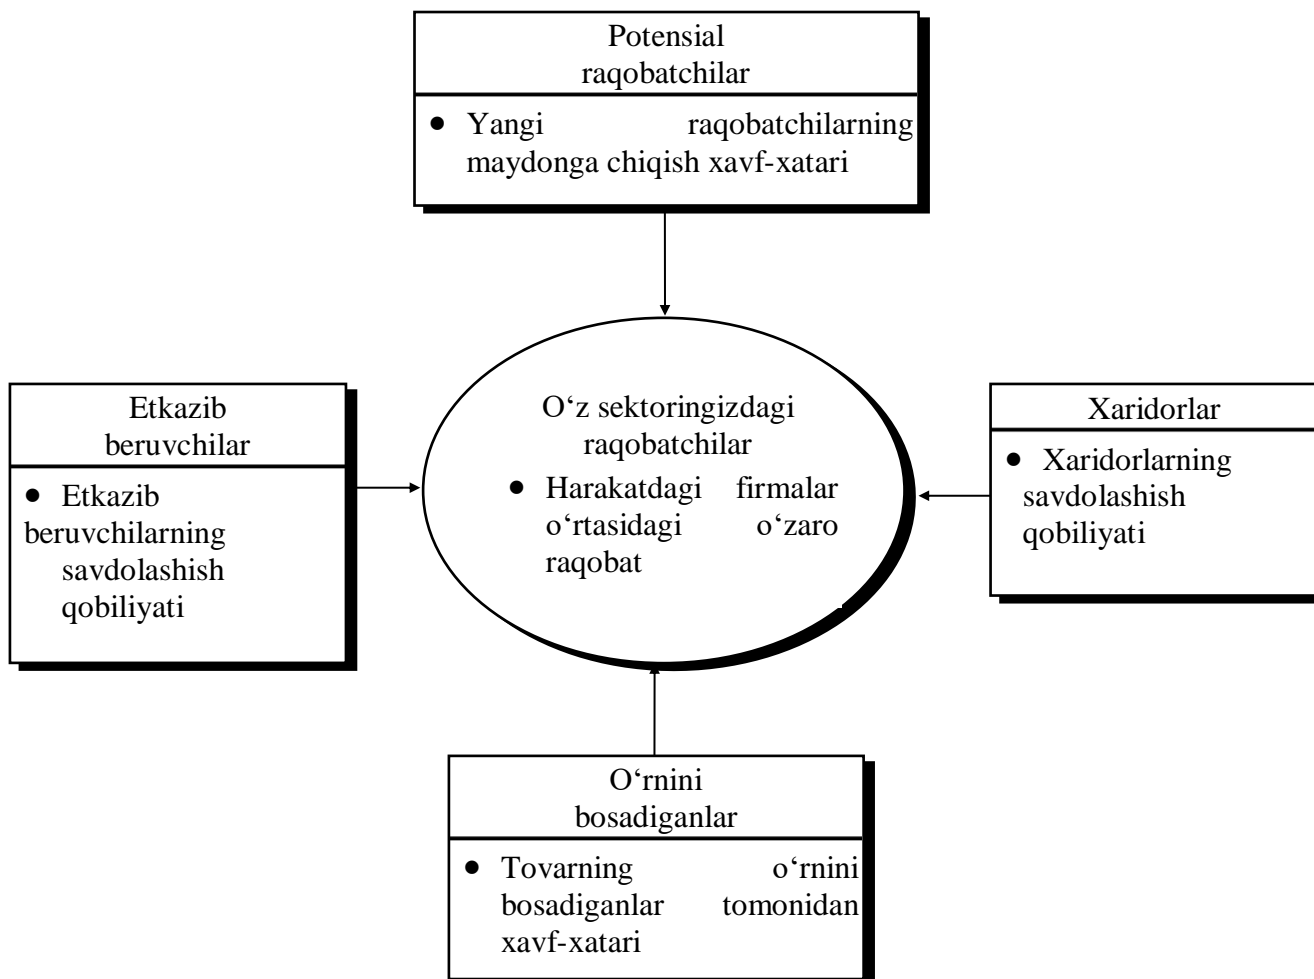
Potensial raqobatchilar

• Yangi raqobatchilarning maydonga chiqish xavf-xatari

Etkazib beruvchilar

• Etkazib beruvchilarning savdolashish qobiliyati

O‘z sektoringizdagi raqobatchilar

• Harakatdagi firmalar o‘rtasidagi o‘zaro raqobat

Xaridorlar

• Xaridorlarning savdolashish qobiliyati

O‘rnini bosadiganlar

• Tovarning o‘rnini bosadiganlar tomonidan xavf-xatari